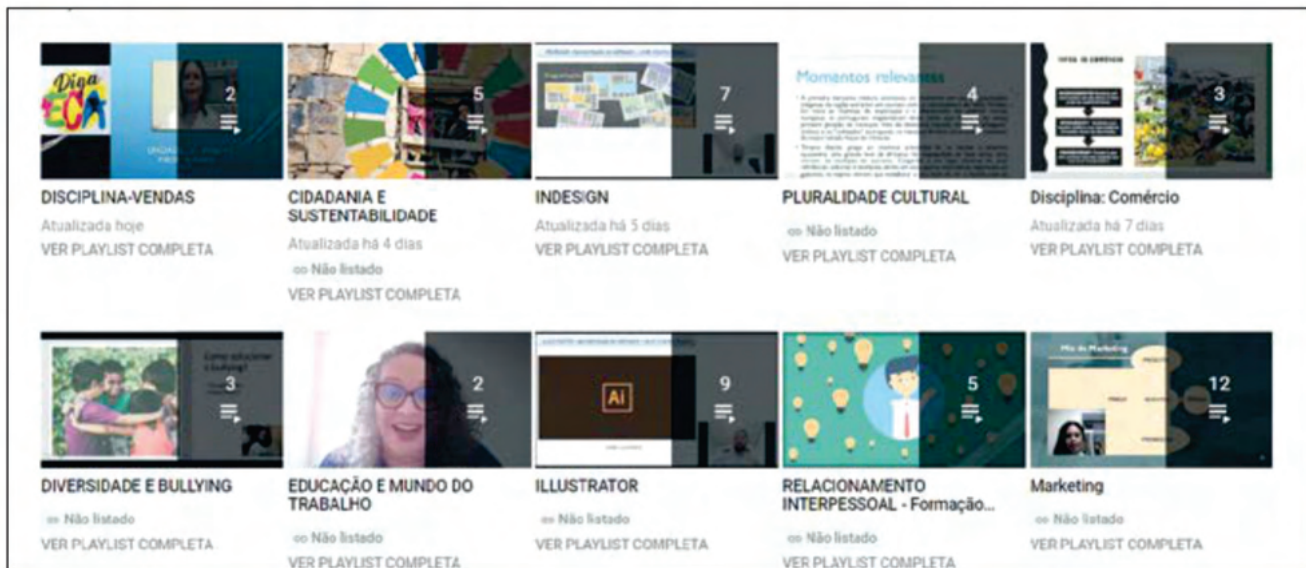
Diga ECA

2

DISCIPLINA-VENDAS
Atualizada hoje
VER PLAYLIST COMPLETA

5

CIDADANIA E SUSTENTABILIDADE
Atualizada há 4 dias
Não listado
VER PLAYLIST COMPLETA

7

INDESIGN
Atualizada há 5 dias
VER PLAYLIST COMPLETA

Momentos relevantes

4

PLURALIDADE CULTURAL
Não listado
VER PLAYLIST COMPLETA

3

Disciplina: Comércio
Atualizada há 7 dias
VER PLAYLIST COMPLETA

Como solucionar o bullying?

3

DIVERSIDADE E BULLYING
Não listado
VER PLAYLIST COMPLETA

2

EDUCAÇÃO E MUNDO DO TRABALHO
Não listado
VER PLAYLIST COMPLETA

Ai

9

ILLUSTRATOR
Não listado
VER PLAYLIST COMPLETA

5

RELACIONAMENTO INTERPESSOAL - Formação...
Não listado
VER PLAYLIST COMPLETA

Mix de Marketing

12

Marketing
Não listado
VER PLAYLIST COMPLETA